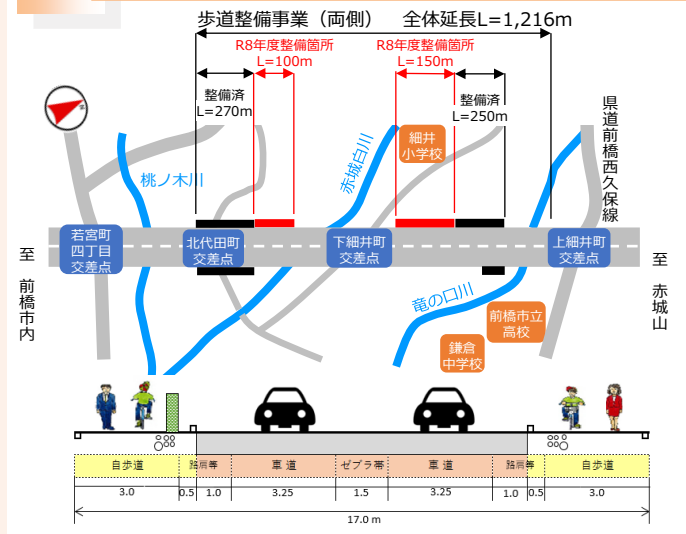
歩道整備事業（両側） 全体延長L=1,216m

R8年度整備箇所 L=100m

R8年度整備箇所 L=150m

整備済 L=270m

整備済 L=250m

細井小学校

県道前橋西久保線

桃ノ木川

赤城白川

至 前橋市内

若宮町四丁目交差点

北代田町交差点

下細井町交差点

上細井町交差点

至 赤城山

竜の口川

前橋市立高校

鎌倉中学校

| 自歩道 | 路肩等 | 車道 | ゼブラ帯 | 車道 | 路肩等 | 自歩道 |
|---|---|---|---|---|---|---|
| 3.0 | 0.5 1.0 | 3.25 | 1.5 | 3.25 | 1.0 0.5 | 3.0 |

17.0 m